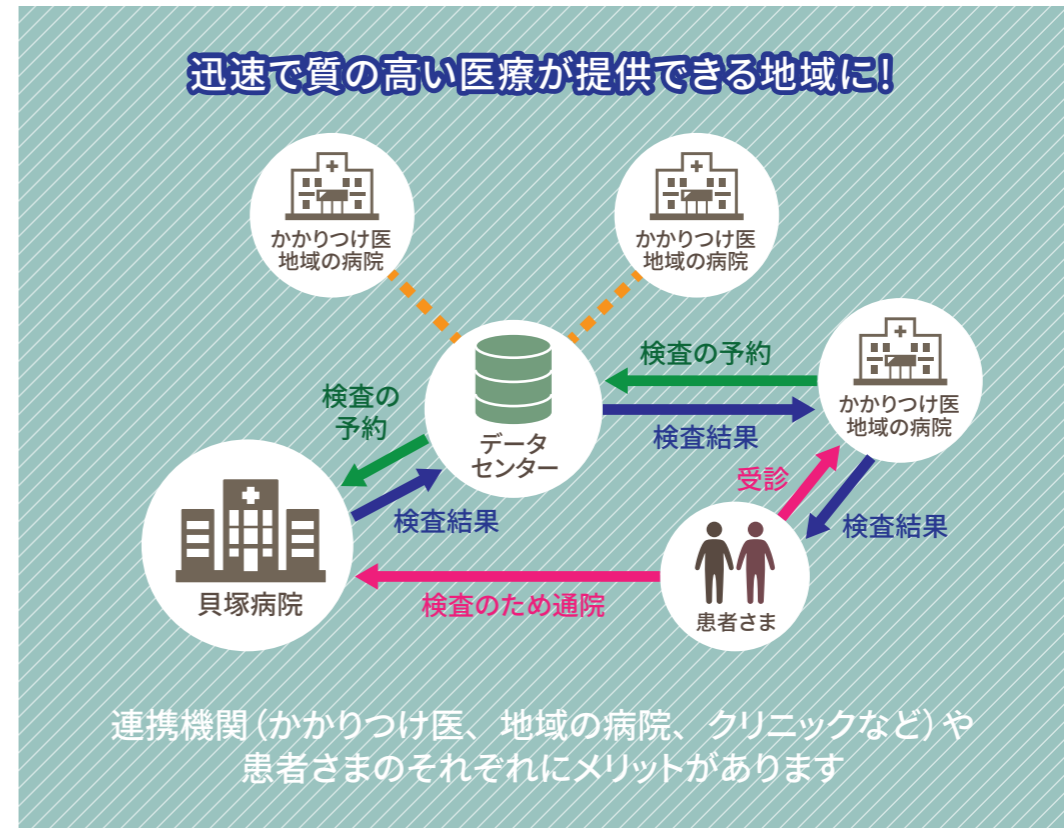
迅速で質の高い医療が提供できる地域に!

かかりつけ医
地域の病院

かかりつけ医
地域の病院

検査の予約

かかりつけ医
地域の病院

検査の
予約

データ
センター

検査結果

受診

検査結果

検査結果

貝塚病院

検査のため通院

患者さま

連携機関(かかりつけ医、地域の病院、クリニックなど)や
患者さまのそれぞれにメリットがあります